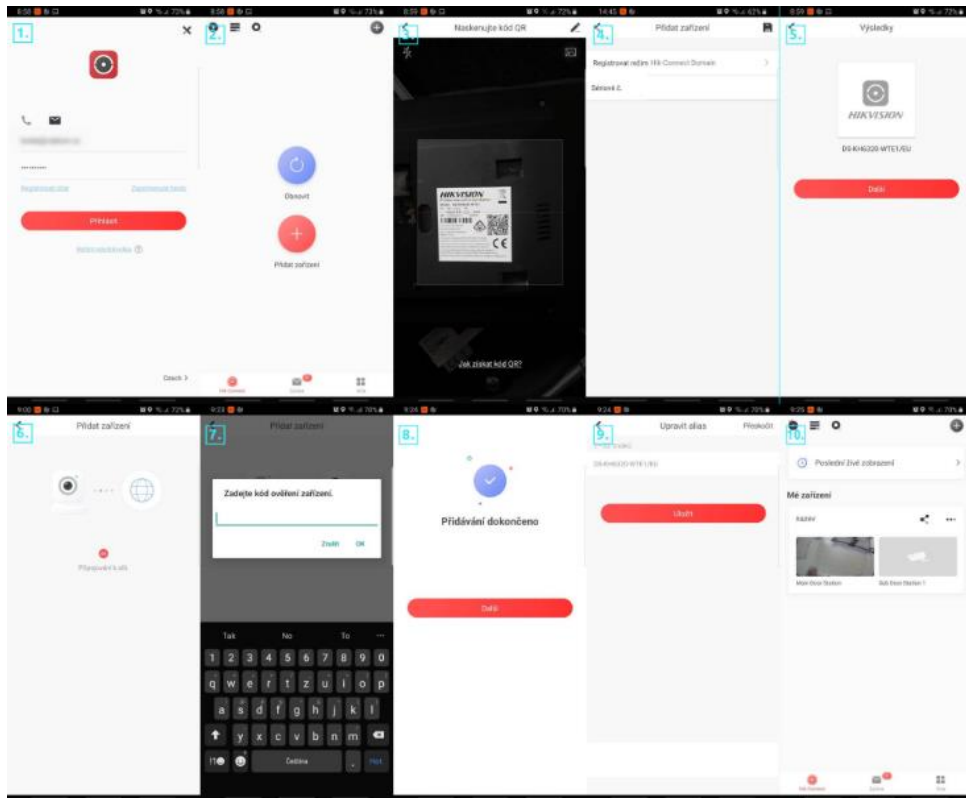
1.

Přihlásit

Czech >

2.

Obnovit

Přidat zařízení

3.

Naskenujte kód QR

HIKVISION

CE

Jak získat kód QR?

4.

Přidat zařízení

Registrovat režim Hik-Connect Domain

Sériové č.

5.

Výsledky

HIKVISION

DS-KH6320-WTE1/EU

Další

6.

Přidat zařízení

7.

Přidat zařízení

Zadejte kód ověření zařízení.

Zrušit OK

Tak No To

1 2 3 4 5 6 7 8 9 0

q w e r t z u i o p

a s d f g h j k l

y x c v b n m

Čeština

8.

Přidávání dokončeno

Další

9.

Upravit alias

Přeskočit

DS-KH6320-WTE1/EU

Uložit

10.

Poslední živé zobrazení

Mé zařízení

Main Door Station

Sub Door Station 1